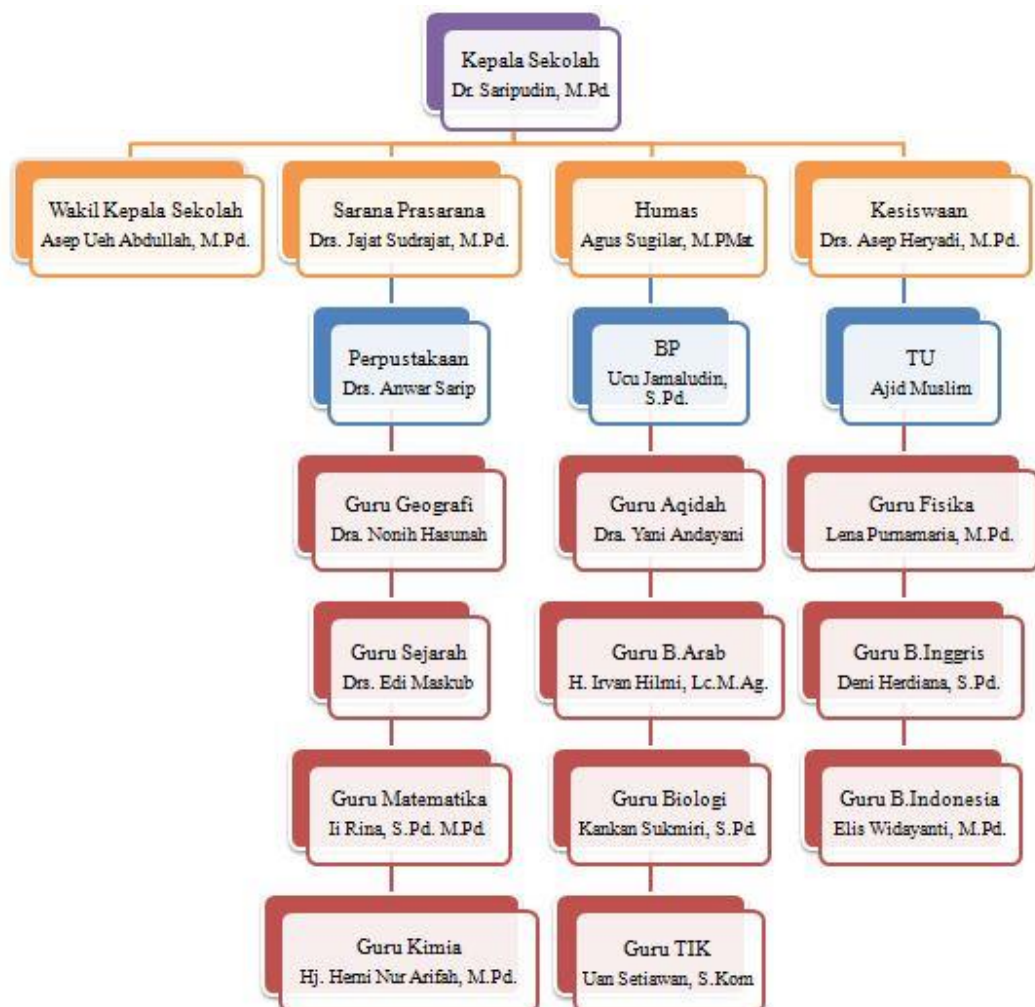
Kepala Sekolah
Dr. Saripudin, M.Pd

Wakil Kepala Sekolah
Asep Ueh Abdullah, M.Pd.

Sarana Prasarana
Drs. Jajat Sudrajat, M.Pd.

Humas
Agus Sugilar, M.PMat

Kesiswaan
Drs. Asep Heryadi, M.Pd.

Perpustakaan
Drs. Anwar Sarip

Guru Geografi
Dra. Nonih Hasunah

Guru Sejarah
Drs. Edi Maskub

Guru Matematika
Ii Rina, S.Pd. M.Pd

Guru Kimia
Hj. Hemi Nur Arifah, M.Pd.

BP
Ucu Jamaludin, S.Pd.

Guru Aqidah
Dra. Yani Andayani

Guru B.Arab
H. Irvan Hilmi, Lc.M.Ag.

Guru Biologi
Kankan Sukmiri, S.Pd

Guru TIK
Uan Setiawan, S.Kom

TU
Ajid Muslim

Guru Fisika
Lena Purnamaria, M.Pd.

Guru B.Inggris
Deni Herdiana, S.Pd.

Guru B.Indonesia
Elis Widayanti, M.Pd.